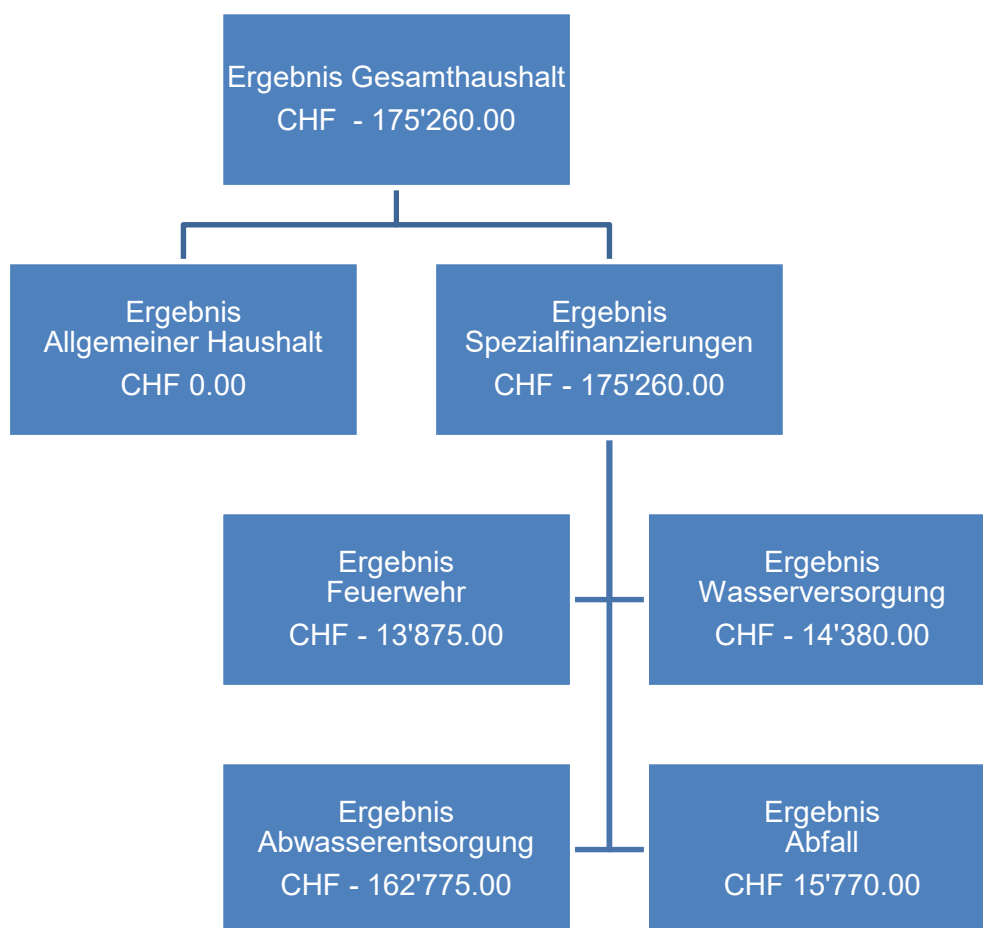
Ergebnis Gesamthaushalt
CHF - 175'260.00

Ergebnis
Allgemeiner Haushalt
CHF 0.00

Ergebnis
Spezialfinanzierungen
CHF - 175'260.00

Ergebnis
Feuerwehr
CHF - 13'875.00

Ergebnis
Wasserversorgung
CHF - 14'380.00

Ergebnis
Abwasserentsorgung
CHF - 162'775.00

Ergebnis
Abfall
CHF 15'770.00